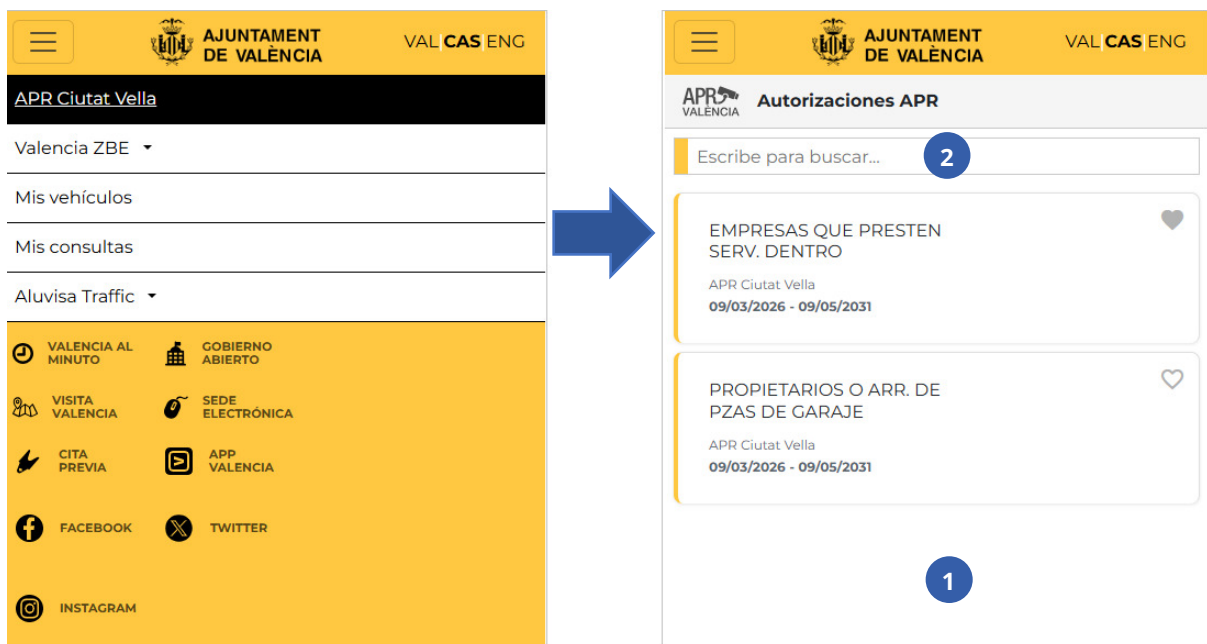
AJUNTAMENT DE VALÈNCIA

VAL|CAS|ENG

APR Ciutat Vella

Valencia ZBE

Mis vehículos

Mis consultas

Aluvisa Traffic

VALENCIA AL MINUTO

GOBIERNO ABIERTO

VISITA VALENCIA

SEDE ELECTRÓNICA

CITA PREVIA

APP VALENCIA

FACEBOOK

TWITTER

INSTAGRAM

AJUNTAMENT DE VALÈNCIA

VAL|CAS|ENG

APR VALENCIA

Autorizaciones APR

Escribe para buscar...

2

EMPRESAS QUE PRESTEN SERV. DENTRO

APR Ciutat Vella

09/03/2026 - 09/05/2031

PROPIETARIOS O ARR. DE PZAS DE GARAJE

APR Ciutat Vella

09/03/2026 - 09/05/2031

1